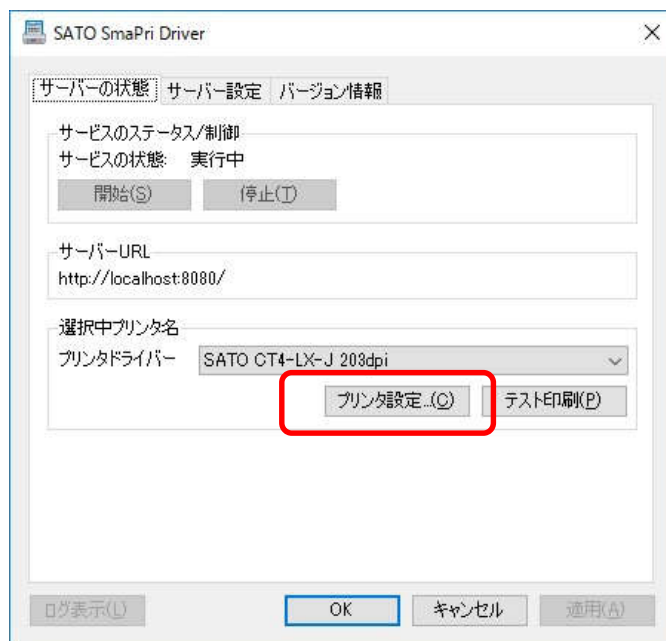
SATO SmaPri Driver

サーバーの状態 サーバー設定 バージョン情報

サービスのステータス/制御

サービスの状態: 実行中

開始(S) 停止(T)

サーバーURL

http://localhost:8080/

選択中プリンタ名

プリンタドライバー SATO CT4-LX-J 203dpi

プリンタ設定...(C) テスト印刷(P)

ログ表示(L) OK キャンセル 適用(A)